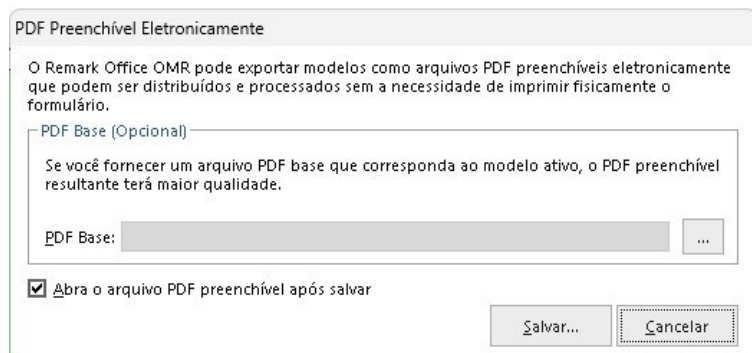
PDF Preenchível Eletronicamente

O Remark Office OMR pode exportar modelos como arquivos PDF preenchíveis eletronicamente que podem ser distribuídos e processados sem a necessidade de imprimir fisicamente o formulário.

PDF Base (Opcional)

Se você fornecer um arquivo PDF base que corresponda ao modelo ativo, o PDF preenchível resultante terá maior qualidade.

PDF Base: ...

Abra o arquivo PDF preenchível após salvar

Salvar... Cancelar